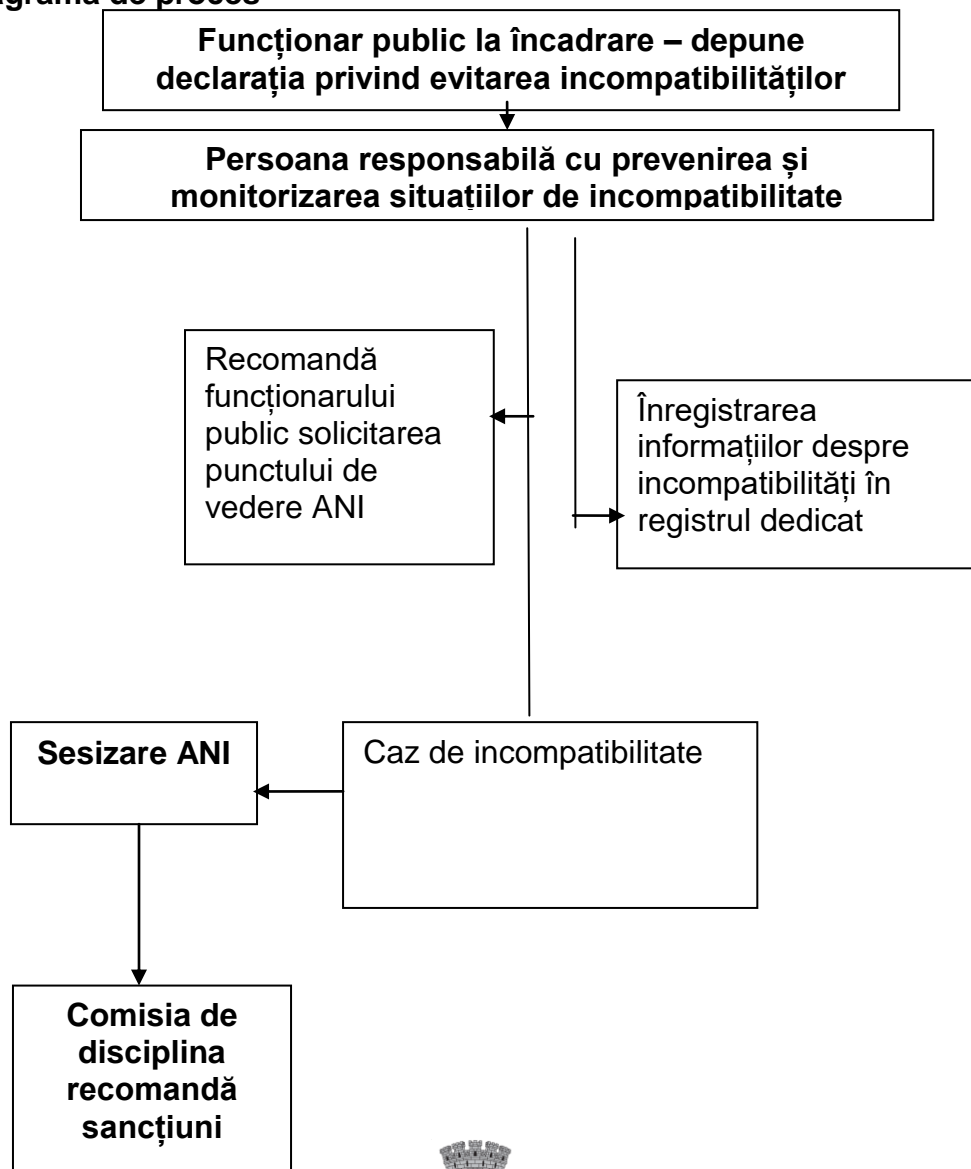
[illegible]grama de proces

Funcționar public la încadrare – depune declarația privind evitarea incompatibilităților

Persoana responsabilă cu prevenirea și monitorizarea situațiilor de incompatibilitate

Recomandă funcționarului public solicitarea punctului de vedere ANI

Înregistrarea informațiilor despre incompatibilități în registrul dedicat

Sesizare ANI

Caz de incompatibilitate

Comisia de disciplina recomandă sancțiuni